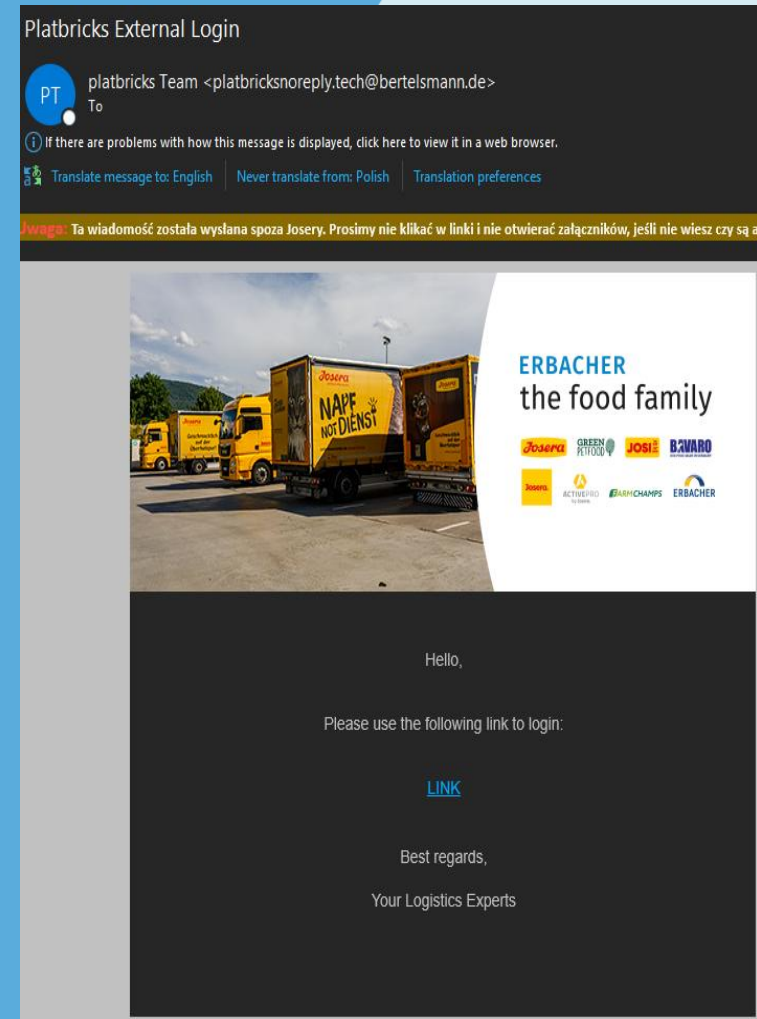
Platbricks External Login

PT

platbricks Team <platbricksnoreply.tech@bertelsmann.de>
To

If there are problems with how this message is displayed, click here to view it in a web browser.

Translate message to: English | Never translate from: Polish | Translation preferences

Jwaga: Ta wiadomość została wysłana spoza Josery. Prosimy nie klikać w linki i nie otwierać załączników, jeśli nie wiesz czy są a

Josera

NAPF NOT DIENST

ERBACHER
the food family

Josera GREEN PETFOOD JOSI BAVARO
Josera ACTIVEPRO FARMCHAMPS ERBACHER

Hello,

Please use the following link to login:

LINK

Best regards,

Your Logistics Experts